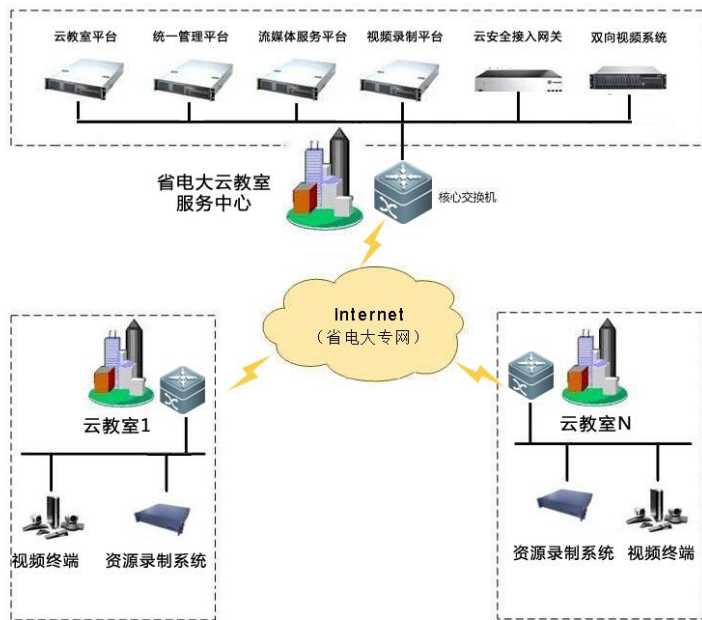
云教室平台 统一管理平台 流媒体服务平台 视频录制平台 云安全接入网关 双向视频系统

省电大云教室
服务中心

核心交换机

Internet
（省电大专网）

云教室1

视频终端 资源录制系统

云教室N

资源录制系统 视频终端